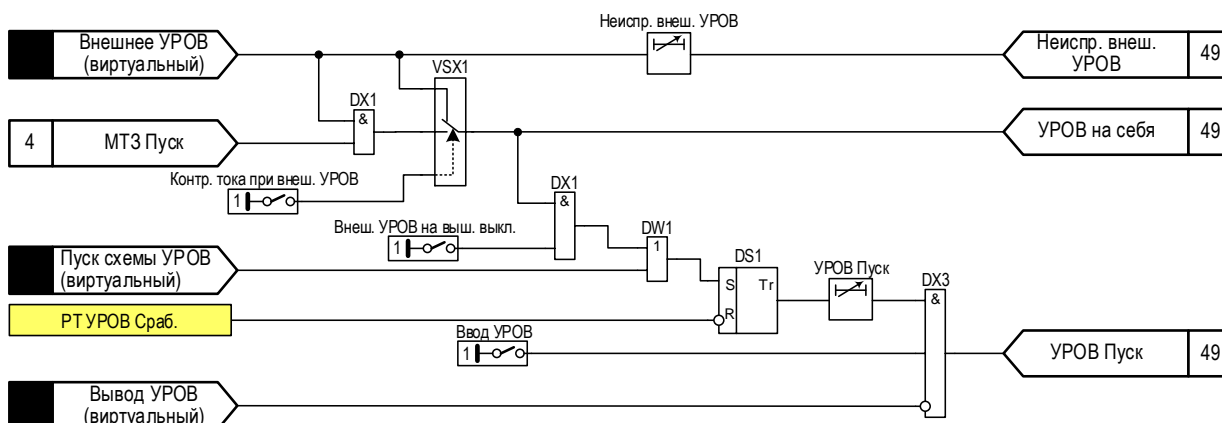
Неиспр. внеш. УРОВ

Внешнее УРОВ (виртуальный)

VSX1

Неиспр. внеш. УРОВ

49

DX1

&

4

МТЗ Пуск

УРОВ на себя

49

Контр. тока при внеш. УРОВ

1

DX1

&

Внеш. УРОВ на выш. выкл.

1

DW1

1

Пуск схемы УРОВ (виртуальный)

DS1

УРОВ Пуск

S

Tr

DX3

&

РТ УРОВ Сраб.

R

Ввод УРОВ

1

УРОВ Пуск

49

Вывод УРОВ (виртуальный)